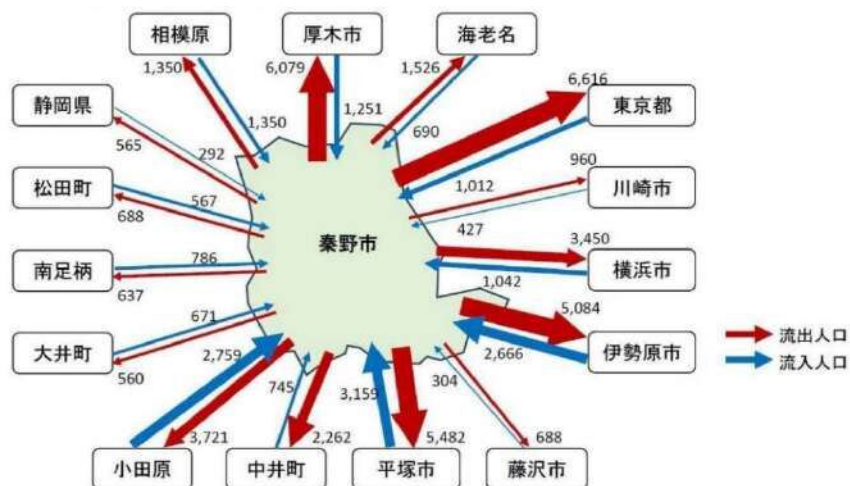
相模原
厚木市
海老名
1,350
6,079
1,526
6,616
静岡県
1,350
1,251
東京都
690
565
292
960
松田町
1,012
川崎市
567
688
秦野市
427
3,450
南足柄
786
横浜市
637
1,042
5,084
671
流出人口
大井町
2,759
2,666
伊勢原市
流入人口
560
745
3,159
304
3,721
2,262
5,482
688
小田原
中井町
平塚市
藤沢市